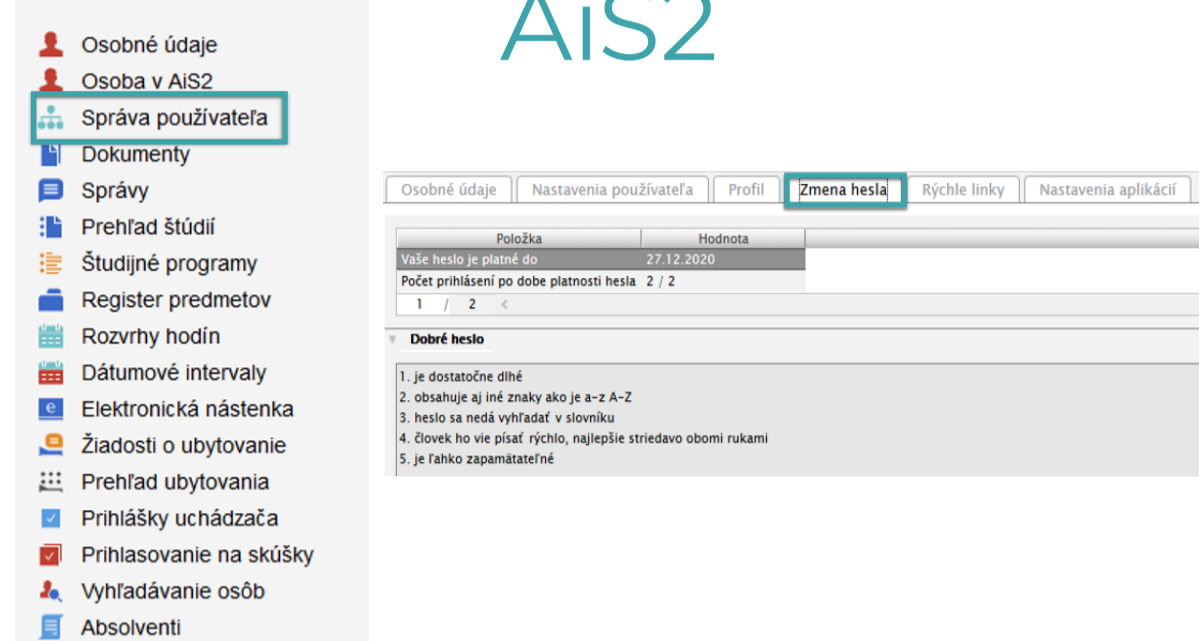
AiS2

Osobné údaje
Osoba v AiS2
Správa používateľa
Dokumenty
Správy
Prehľad štúdií
Študijné programy
Register predmetov
Rozvrhy hodín
Dátumové intervaly
Elektronická nástenka
Žiadosti o ubytovanie
Prehľad ubytovania
Prihlášky uchádzača
Prihlasovanie na skúšky
Vyhľadávanie osôb
Absolventi

Osobné údaje | Nastavenia používateľa | Profil | Zmena hesla | Rýchle linky | Nastavenia aplikácií

| Položka | Hodnota |
|---|---|
| Vaše heslo je platné do | 27.12.2020 |
| Počet prihlásení po dobe platnosti hesla | 2 / 2 |

1 / 2 <

Dobré heslo

1. je dostatočne dlhé
2. obsahuje aj iné znaky ako je a-z A-Z
3. heslo sa nedá vyhľadať v slovníku
4. človek ho vie písať rýchlo, najlepšie striedavo obomi rukami
5. je ľahko zapamätateľné